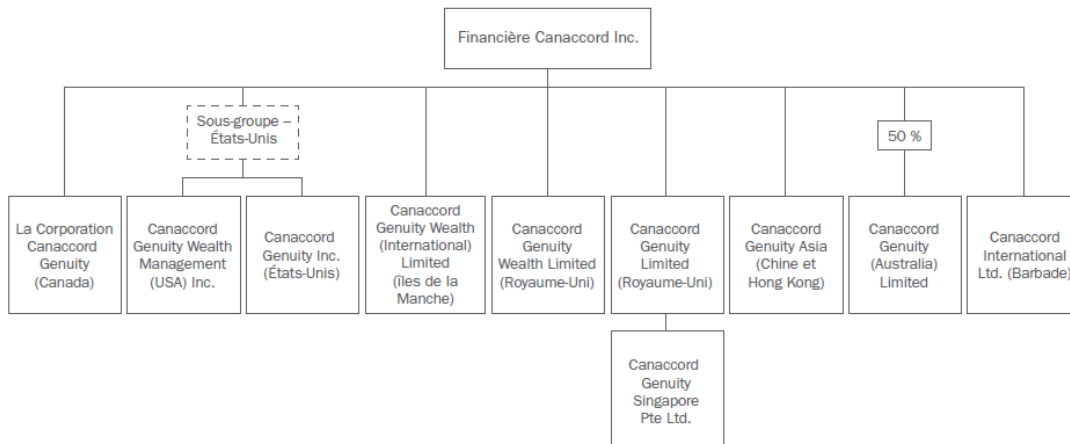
Financière Canaccord Inc.

Sous-groupe – États-Unis

50 %

La Corporation Canaccord Genuity (Canada)

Canaccord Genuity Wealth Management (USA) Inc.

Canaccord Genuity Inc. (États-Unis)

Canaccord Genuity Wealth (International) Limited (îles de la Manche)

Canaccord Genuity Wealth Limited (Royaume-Uni)

Canaccord Genuity Limited (Royaume-Uni)

Canaccord Genuity Asia (Chine et Hong Kong)

Canaccord Genuity (Australia) Limited

Canaccord International Ltd. (Barbade)

Canaccord Genuity Singapore Pte Ltd.